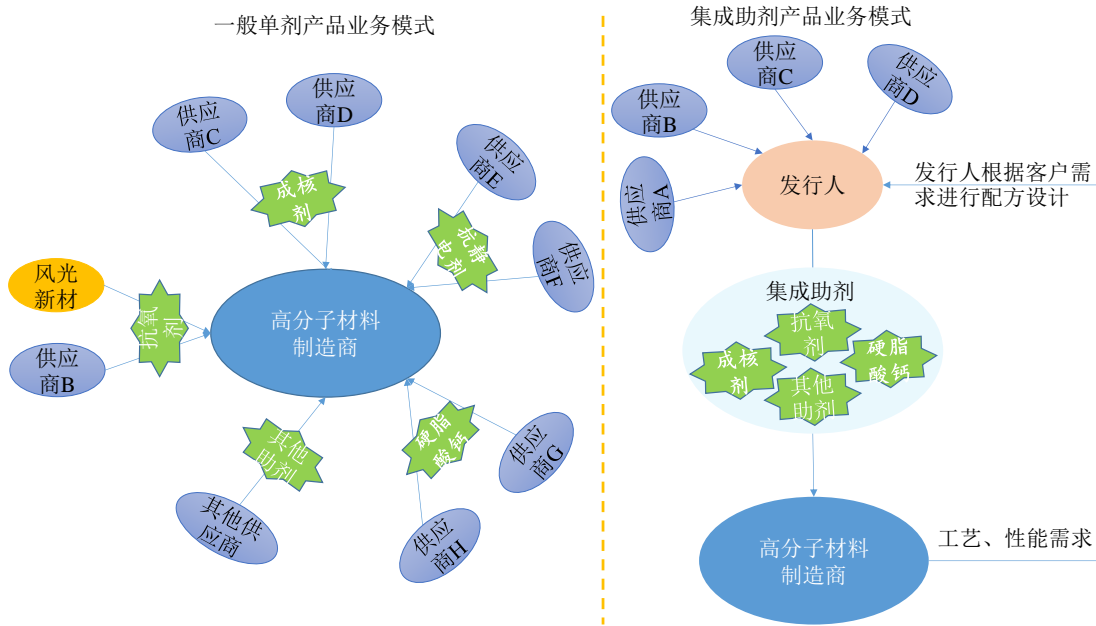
一般单剂产品业务模式

供应商D

供应商C

成核剂

供应商E

抗静电剂

供应商F

风光新材

抗氧剂

高分子材料制造商

供应商B

其他助剂

硬脂酸钙

供应商G

其他供应商

供应商H

集成助剂产品业务模式

供应商C

供应商D

供应商B

供应商A

发行人

发行人根据客户需求进行配方设计

集成助剂

抗氧剂

成核剂

硬脂酸钙

其他助剂

高分子材料制造商

工艺、性能需求